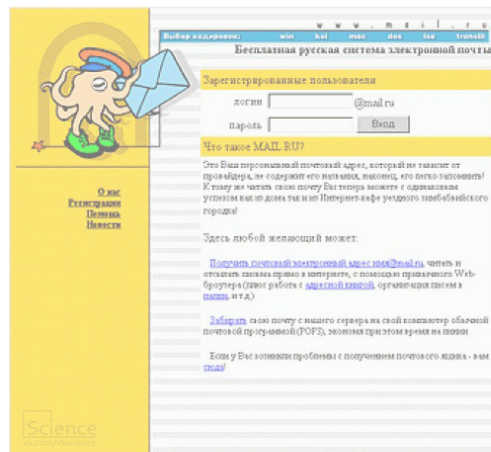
w w w . m a i l . r u

Выбор кодировки: win koi mac dos iso translit

Бесплатная русская система электронной почты

О нас
Регистрация
Помощь
Новости

Зарегистрированные пользователи

логин @mail.ru

пароль Вход

Что такое MAIL.RU?

Это Ваш персональный почтовый адрес, который не зависит от провайдера, не содержит его названия, наконец, его легко запомнить! К тому же читать свою почту Вы теперь можете с одинаковым успехом как из дома так и из Интернет-кафе уездного замбабвийского городка!

Здесь любой желающий может:

Получить почтовый электронный адрес имя@mail.ru, читать и отсылать письма прямо в интернете, с помощью привычного Web-броузера (плюс работа с адресной книгой, организация писем в папки, и т.д.)

Забирать свою почту с нашего сервера на свой компьютер обычной почтовой программой(POP3), экономя при этом время на линии

Если у Вас возникли проблемы с получением почтового ящика - вам сюда!

Science
vk.com/sscience